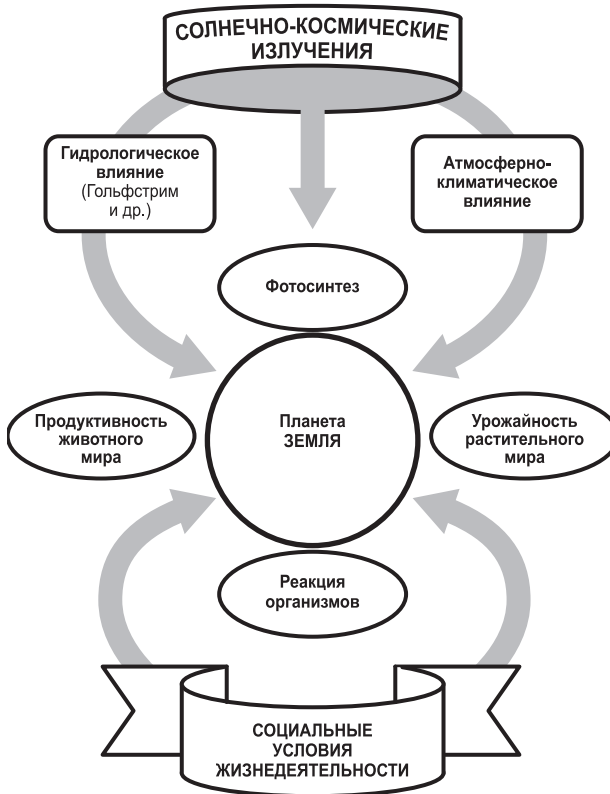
СОЛНЕЧНО-КОСМИЧЕСКИЕ ИЗЛУЧЕНИЯ

Гидрологическое влияние (Гольфстрим и др.)

Атмосферно-климатическое влияние

Фотосинтез

Продуктивность животного мира

Планета ЗЕМЛЯ

Урожайность растительного мира

Реакция организмов

СОЦИАЛЬНЫЕ УСЛОВИЯ ЖИЗНЕДЕЯТЕЛЬНОСТИ